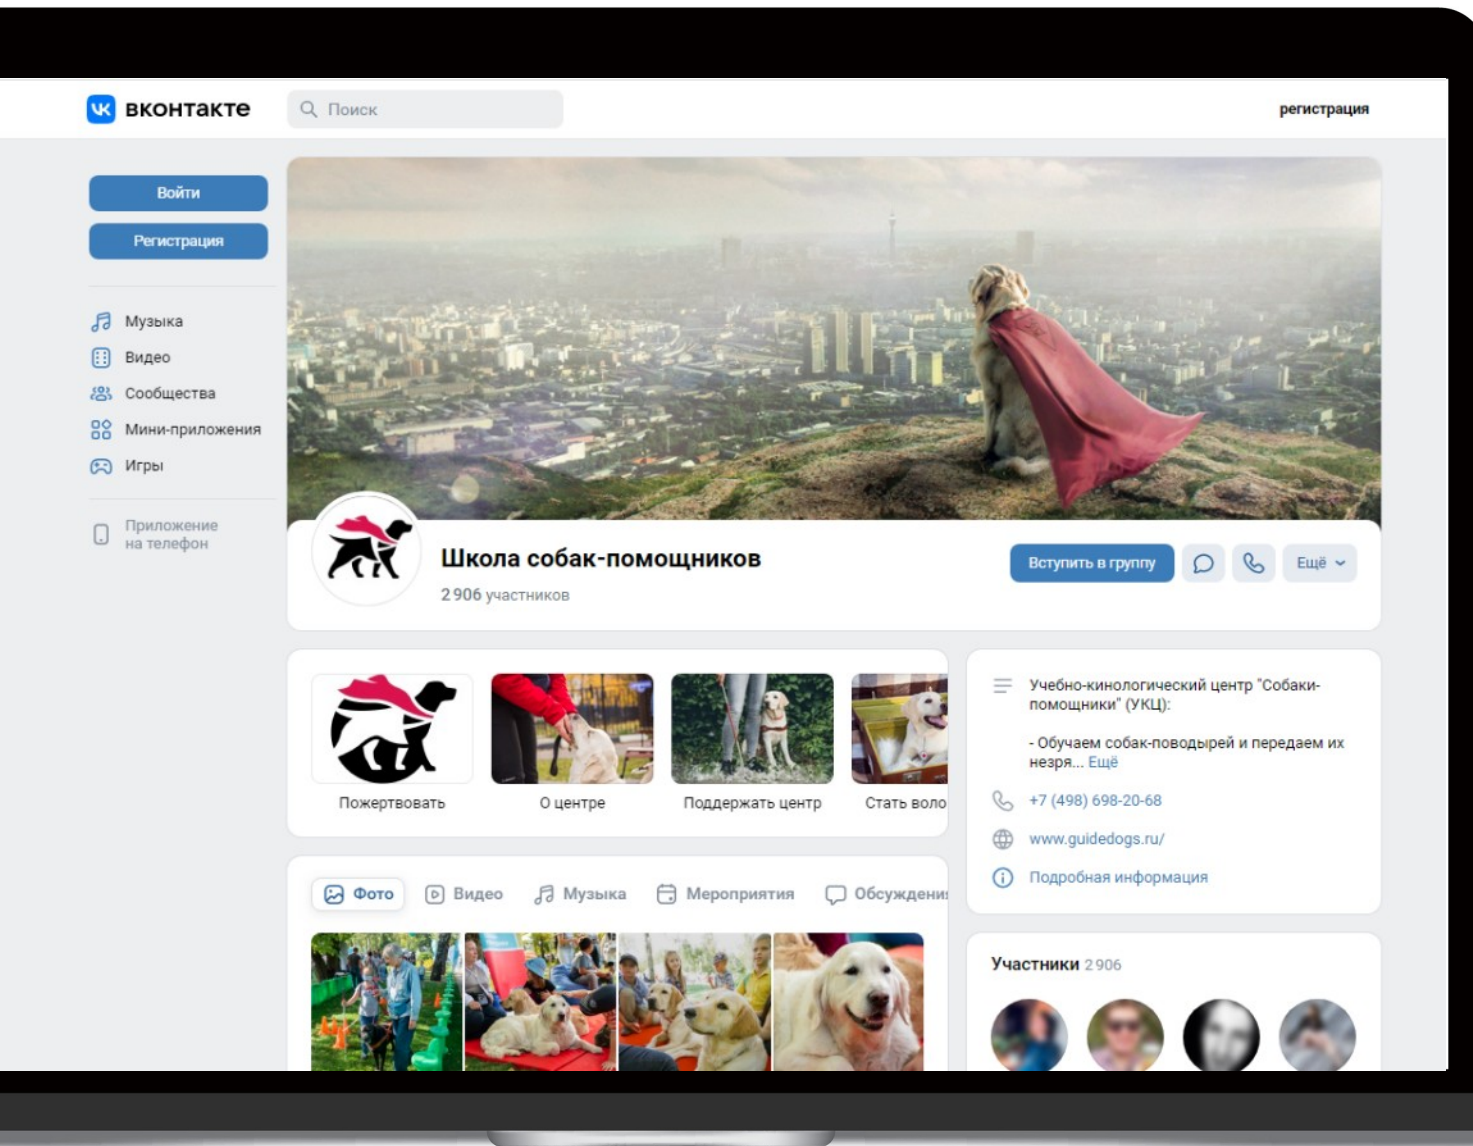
ВКОНТАКТЕ

Поиск

регистрация

Войти

Регистрация

Музыка

Видео

Сообщества

Мини-приложения

Игры

Приложение на телефон

Школа собак-помощников

2 906 участников

Вступить в группу

Ещё

Пожертвовать

О центре

Поддержать центр

Стать воло

Учебно-кинологический центр "Собаки-помощники" (УКЦ):

- Обучаем собак-поводырей и передаем их незря... Ещё

+7 (498) 698-20-68

www.guidedogs.ru/

Подробная информация

Фото

Видео

Музыка

Мероприятия

Обсуждени

Участники 2 906